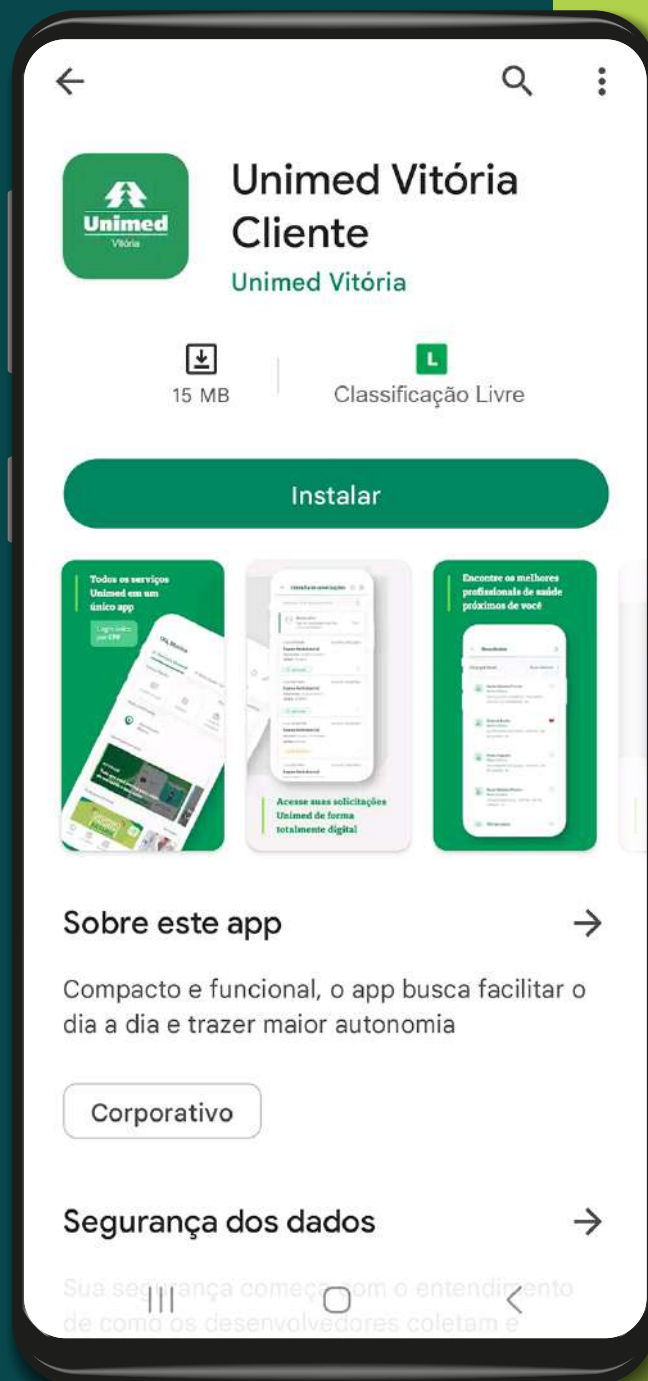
Unimed
Vitória

Unimed Vitória Cliente
Unimed Vitória

15 MB
L
Classificação Livre

Instalar

Todos os serviços Unimed em um único app
Login único por CPF

Acesse suas solicitações Unimed de forma totalmente digital

Encontre os melhores profissionais de saúde próximos de você

Sobre este app

Compacto e funcional, o app busca facilitar o dia a dia e trazer maior autonomia

Corporativo

Segurança dos dados

Sua segurança começa com o entendimento de como os desenvolvedores coletam e